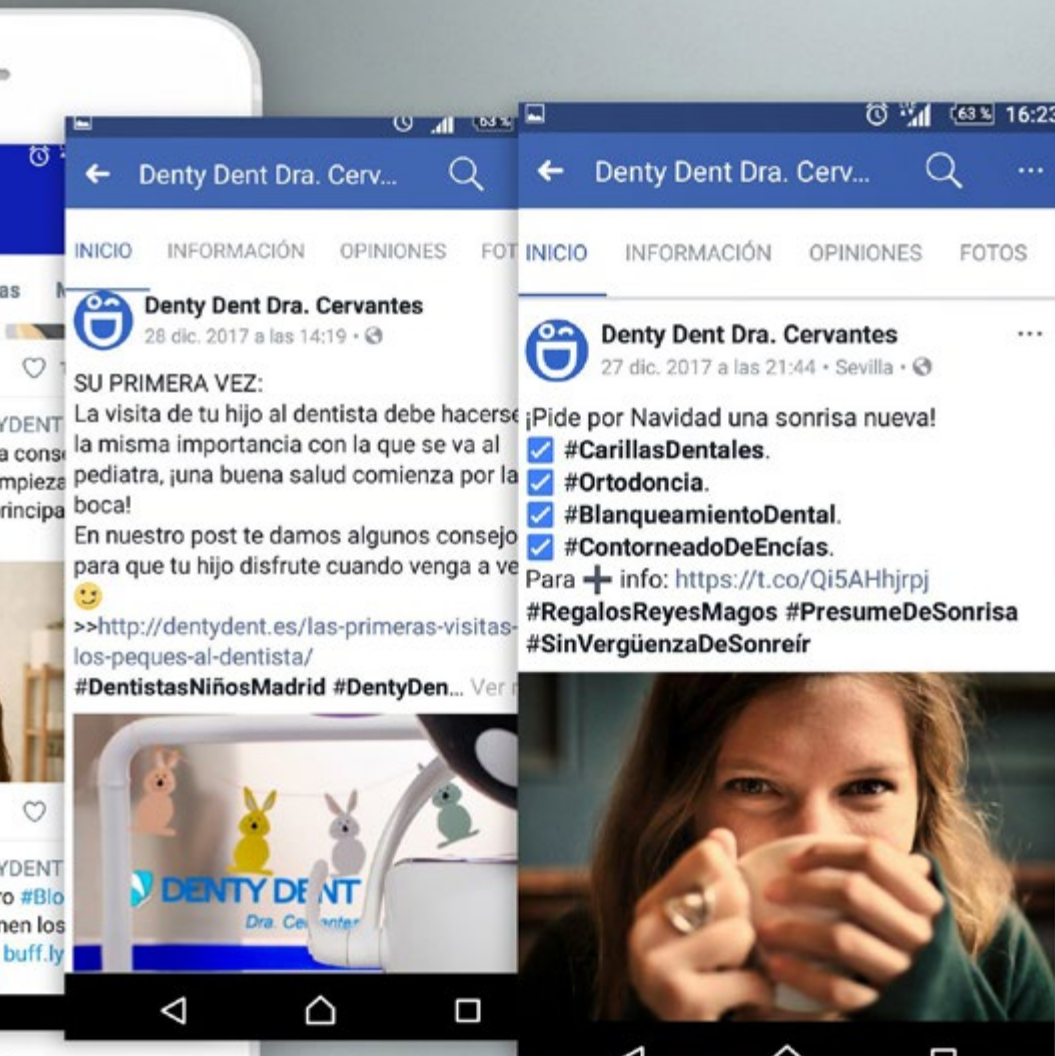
as

YDENT
a cons
mpieza
rincipa

YDENT
ro #Blo
nen los
buff.ly

63%

Denty Dent Dra. Cerv...

INICIO INFORMACIÓN OPINIONES FOT

Denty Dent Dra. Cervantes
28 dic. 2017 a las 14:19 ·

SU PRIMERA VEZ:
La visita de tu hijo al dentista debe hacerse la misma importancia con la que se va al pediatra, ¡una buena salud comienza por la boca!
En nuestro post te damos algunos consejo para que tu hijo disfrute cuando venga a ve
>>http://dentydent.es/las-primeras-visitas-los-peques-al-dentista/
#DentistasNiñosMadrid #DentyDen... Ver

DENTY DENT
Dra. Cervantes

63% 16:2

Denty Dent Dra. Cerv...

INICIO INFORMACIÓN OPINIONES FOTOS

Denty Dent Dra. Cervantes
27 dic. 2017 a las 21:44 · Sevilla ·

¡Pide por Navidad una sonrisa nueva!
#CarillasDentales.
#Ortodoncia.
#BlanqueamientoDental.
#ContorneadoDeEncías.
Para ➕ info: https://t.co/Qi5AHhjrpj
#RegalosReyesMagos #PresumeDeSonrisa #SinVergüenzaDeSonreír